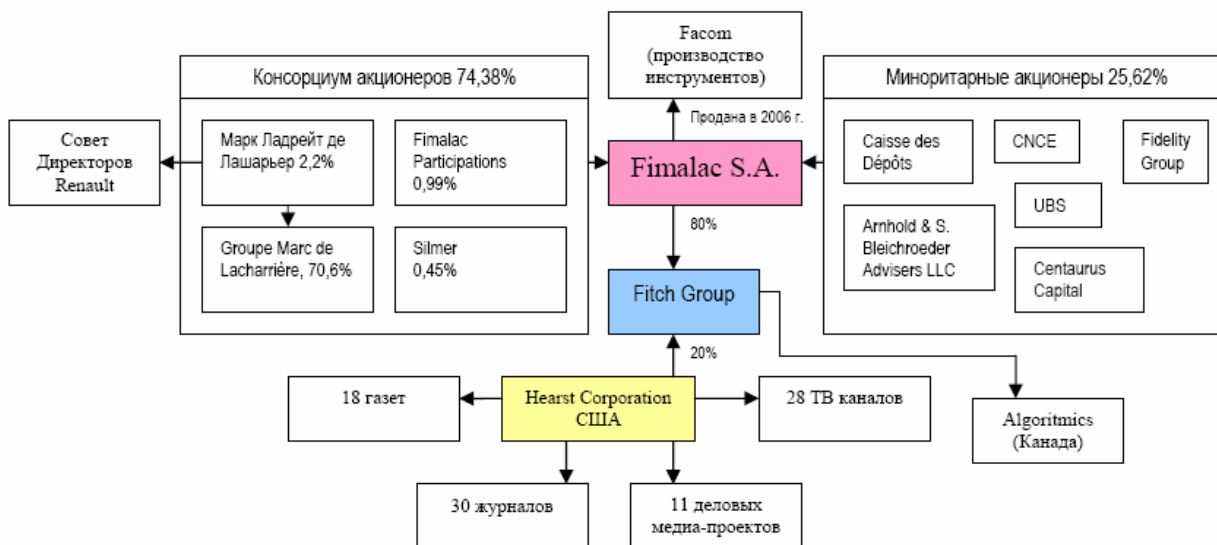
Facom
(производство
инструментов)

Консорциум акционеров 74,38%

Миноритарные акционеры 25,62%

Совет
Директоров
Renault

Марк Ладрейт де
Лашарьер 2,2%

Fimalac
Participations
0,99%

Продана в 2006 г.

Fimalac S.A.

Caisse des
Dépôts

CNCE

Fidelity
Group

UBS

Arnhold & S.
Bleichroeder
Advisers LLC

Centaurus
Capital

80%

Groupe Marc de
Lacharrière, 70,6%

Silmer
0,45%

Fitch Group

20%

18 газет

Hearst Corporation
США

28 ТВ каналов

Algoritmics
(Канада)

30 журналов

11 деловых
медиа-проектов